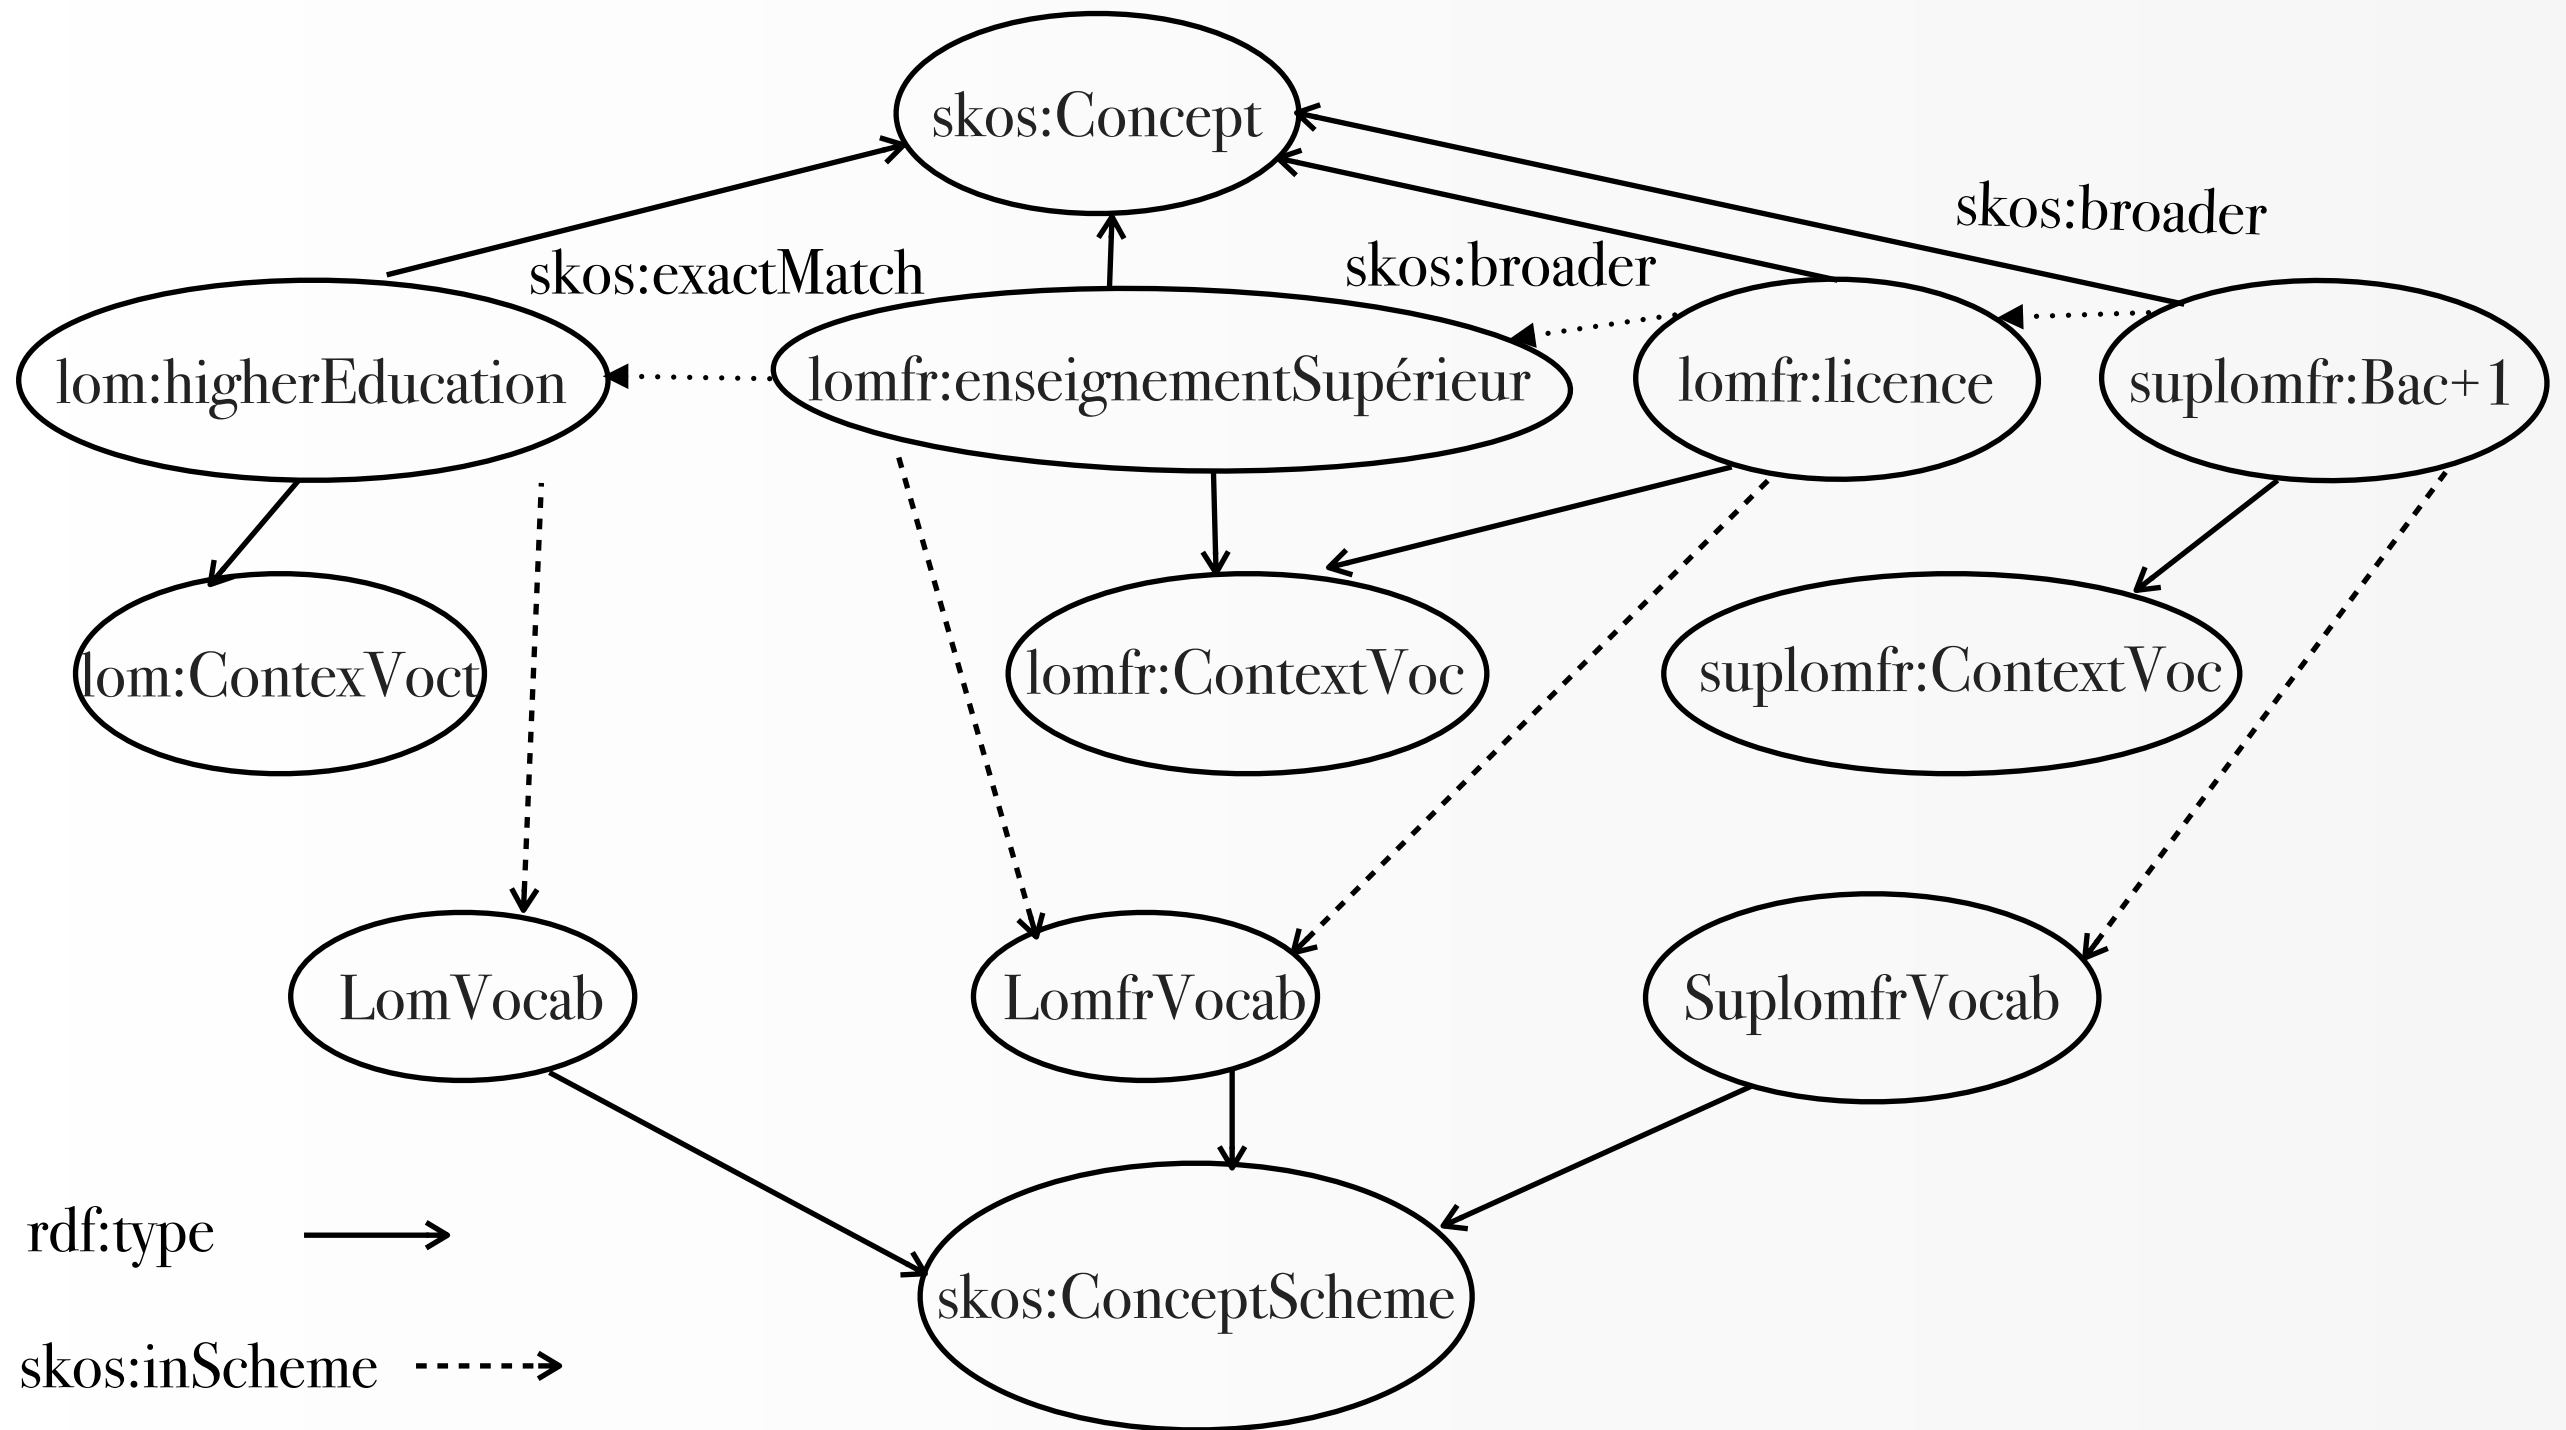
skos:Concept

skos:broader

skos:exactMatch

skos:broader

lom:higherEducation

lomfr:enseignementSupérieur

lomfr:licence

suplomfr:Bac+1

lom:ContexVoct

lomfr:ContextVoc

suplomfr:ContextVoc

LomVocab

LomfrVocab

SuplomfrVocab

rdf:type

skos:ConceptScheme

skos:inScheme